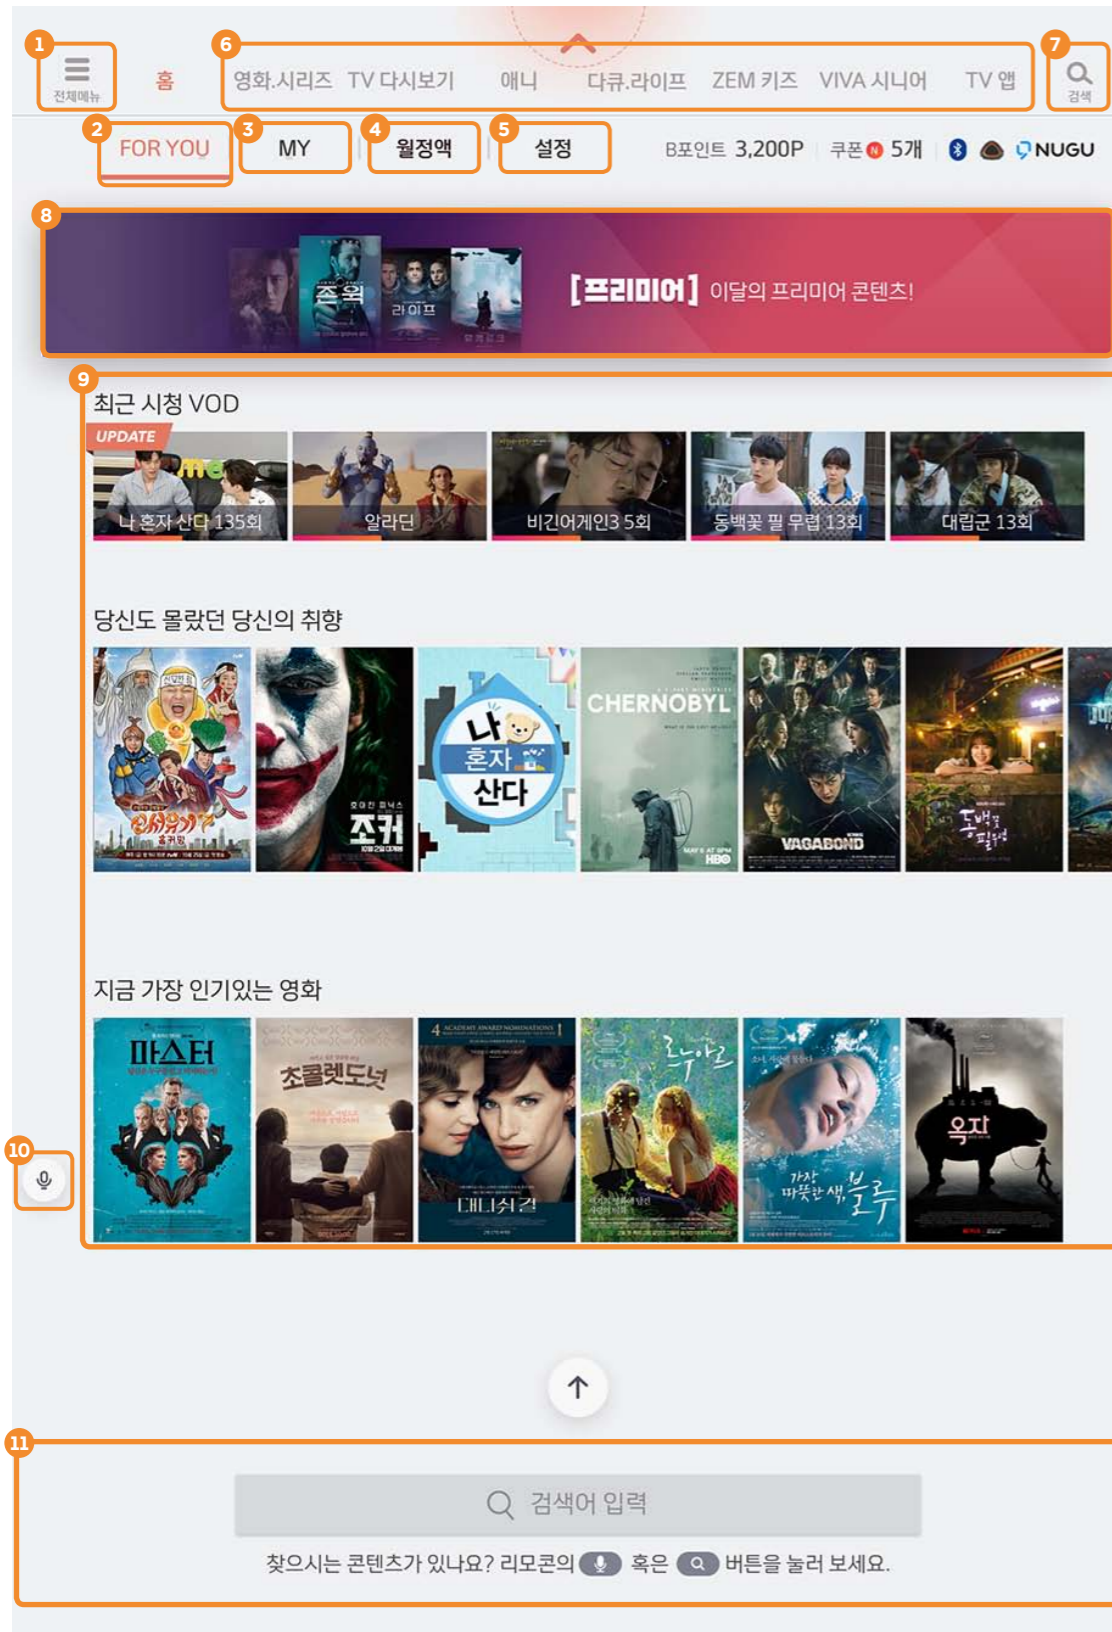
1
전체메뉴

홈

6
영화.시리즈 TV 다시보기 애니 다큐.라이프 ZEM 키즈 VIVA 시니어 TV 앱

7
검색

2
FOR YOU

3
MY

4
월정액

5
설정

B포인트 3,200P 쿠폰 N 5개 NUGU

8
존윅 라이프
[프리미어] 이달의 프리미어 콘텐츠!

9
최근 시청 VOD

UPDATE
나 혼자 산다 135회
알라딘
비긴어게인3 5회
동백꽃 필 무렵 13회
대립군 13회

당신도 몰랐던 당신의 취향

신서유기7
조커
나 혼자 산다
CHERNOBYL
VAGABOND
동백꽃 필 무렵

지금 가장 인기있는 영화

마스터
초콜렛도넛
대니쉬걸
로나와 아로
가장 따뜻한 색, 블루
옥자

10

11
검색어 입력
찾으시는 콘텐츠가 있나요? 리모콘의 혹은 버튼을 눌러 보세요.